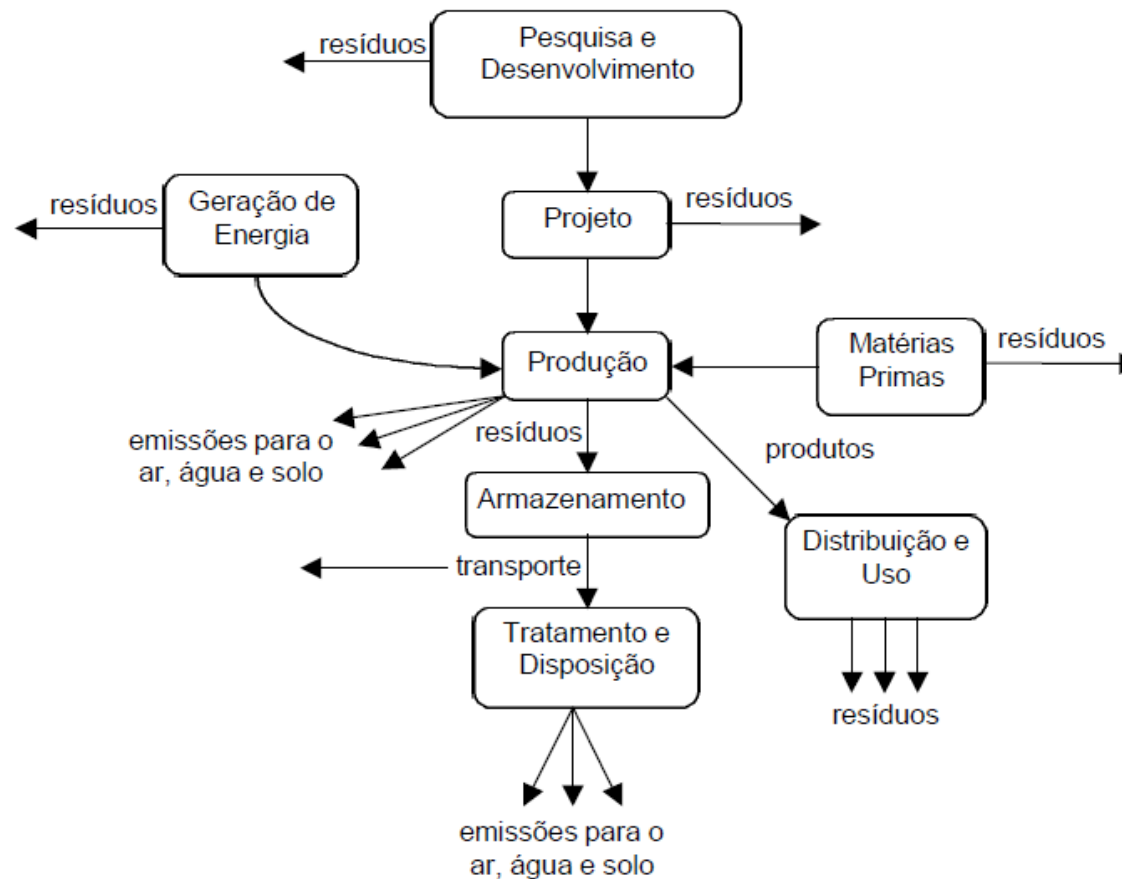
resíduos

Pesquisa e Desenvolvimento

resíduos

Geração de Energia

Projeto

resíduos

Produção

Matérias Primas

resíduos

emissões para o ar, água e solo

resíduos

produtos

Armazenamento

transporte

Distribuição e Uso

Tratamento e Disposição

resíduos

emissões para o ar, água e solo